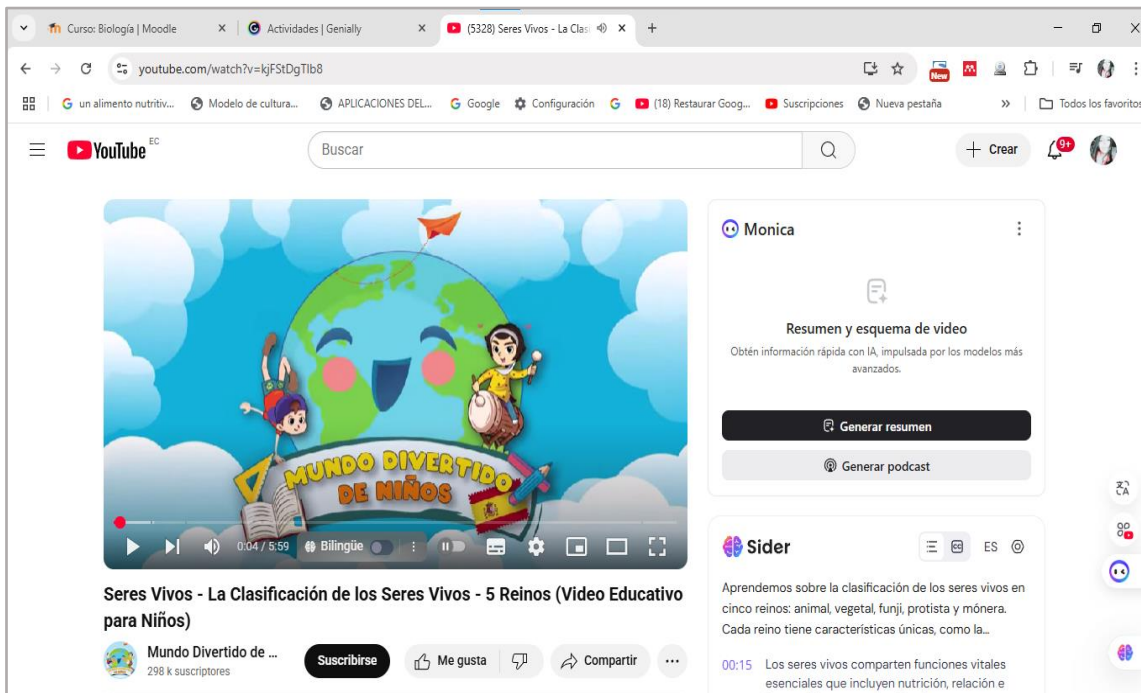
Curso: Biología | Moodle × Actividades | Genially × (5328) Seres Vivos - La Clas × +

youtube.com/watch?v=kjFStDgTlb8

un alimento nutritiv... Modelo de cultura... APLICACIONES DEL... Google Configuración (18) Restaurar Goog... Suscripciones Nueva pestaña » Todos los favoritos

YouTube EC

Buscar

+ Crear 9+

MUNDO DIVERTIDO DE NIÑOS

0:04 / 5:59 Bilingüe

Seres Vivos - La Clasificación de los Seres Vivos - 5 Reinos (Video Educativo para Niños)

Mundo Divertido de ...
298 k suscriptores

Suscribirse

Me gusta

Compartir

...

Monica

Resumen y esquema de video

Obtén información rápida con IA, impulsada por los modelos más avanzados.

Generar resumen

Generar podcast

Sider

ES

Aprendemos sobre la clasificación de los seres vivos en cinco reinos: animal, vegetal, funji, protista y mónera. Cada reino tiene características únicas, como la...

0:15 Los seres vivos comparten funciones vitales esenciales que incluyen nutrición, relación e